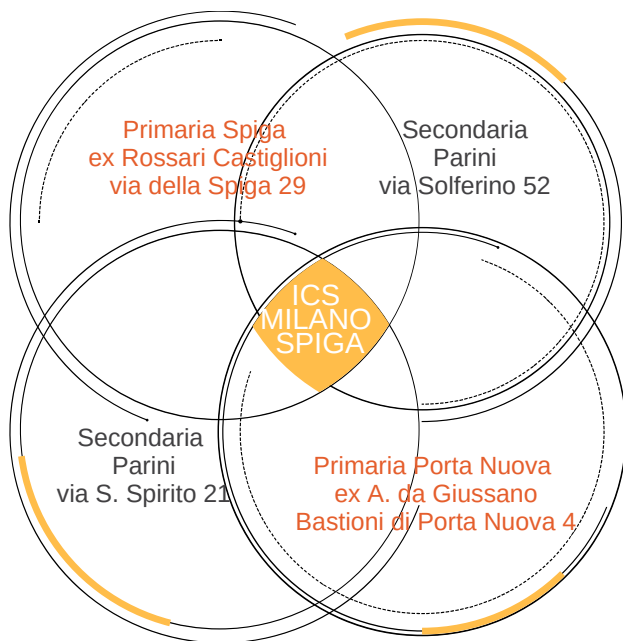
Primaria Spiga
ex Rossari Castiglioni
via della Spiga 29

Secondaria
Parini
via Solferino 52

ICS
MILANO
SPIGA

Secondaria
Parini
via S. Spirito 21

Primaria Porta Nuova
ex A. da Giussano
Bastioni di Porta Nuova 4